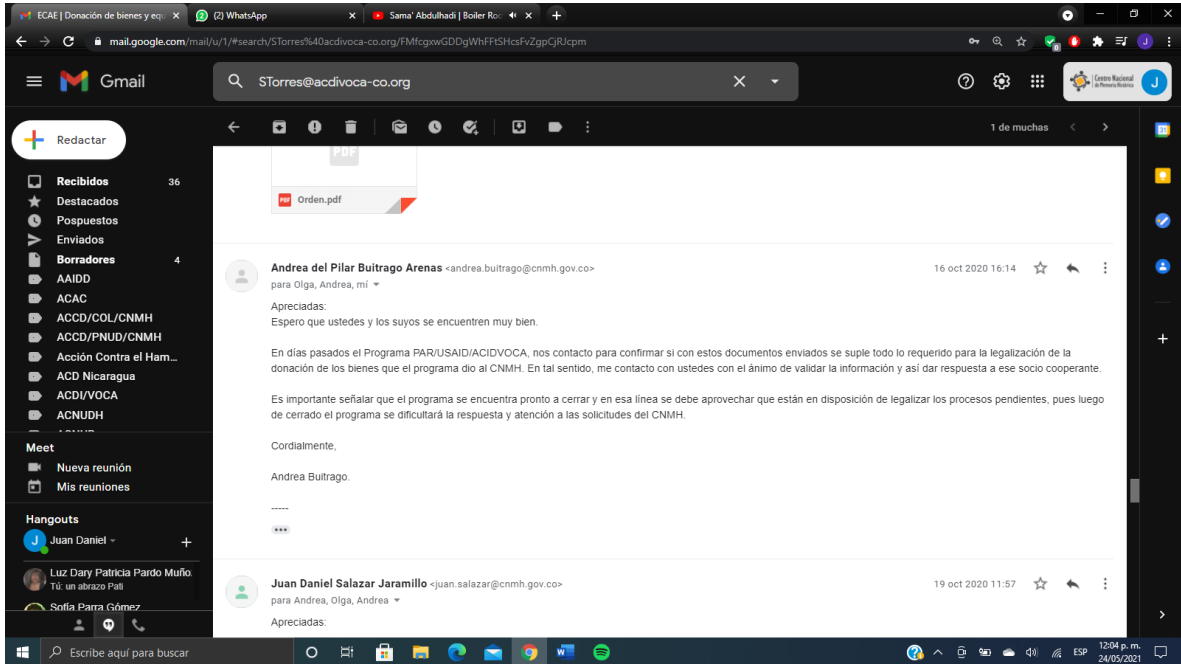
ECAE | Donación de bienes y equ ×
(2) WhatsApp ×
Sama' Abdulhadi | Boiler Roo ×
mail.google.com/mail/u/1/#search/STorres%40acdivoca-co.org/FMfcgxwGDDgWhFFtSHcsFvZgpCjRJcpm
Gmail
STorres@acdivoca-co.org
Centro Nacional de Memoria Histórica
J
Redactar
1 de muchas
Recibidos 36
Destacados
Pospuestos
Enviados
Borradores 4
AAIDD
ACAC
ACCD/COL/CNMH
ACCD/PNUD/CNMH
Acción Contra el Ham...
ACD Nicaragua
ACDI/VOCA
ACNUDH
Meet
Nueva reunión
Mis reuniones
Hangouts
Juan Daniel
Luz Dary Patricia Pardo Muño.
Tú: un abrazo Pati
Sofia Parra Gómez
PDF
Orden.pdf
Andrea del Pilar Buitrago Arenas <andrea.buitrago@cnmh.gov.co>
para Olga, Andrea, mí
16 oct 2020 16:14
Apreciadas:
Espero que ustedes y los suyos se encuentren muy bien.

En días pasados el Programa PAR/USAID/ACIDVOCA, nos contacto para confirmar si con estos documentos enviados se suple todo lo requerido para la legalización de la donación de los bienes que el programa dio al CNMH. En tal sentido, me contacto con ustedes con el ánimo de validar la información y así dar respuesta a ese socio cooperante.

Es importante señalar que el programa se encuentra pronto a cerrar y en esa línea se debe aprovechar que están en disposición de legalizar los procesos pendientes, pues luego de cerrado el programa se dificultará la respuesta y atención a las solicitudes del CNMH.

Cordialmente,

Andrea Buitrago.

-----
Juan Daniel Salazar Jaramillo <juan.salazar@cnmh.gov.co>
para Andrea, Olga, Andrea
19 oct 2020 11:57
Apreciadas:
Escribe aquí para buscar
ESP
12:04 p. m.
24/05/2021